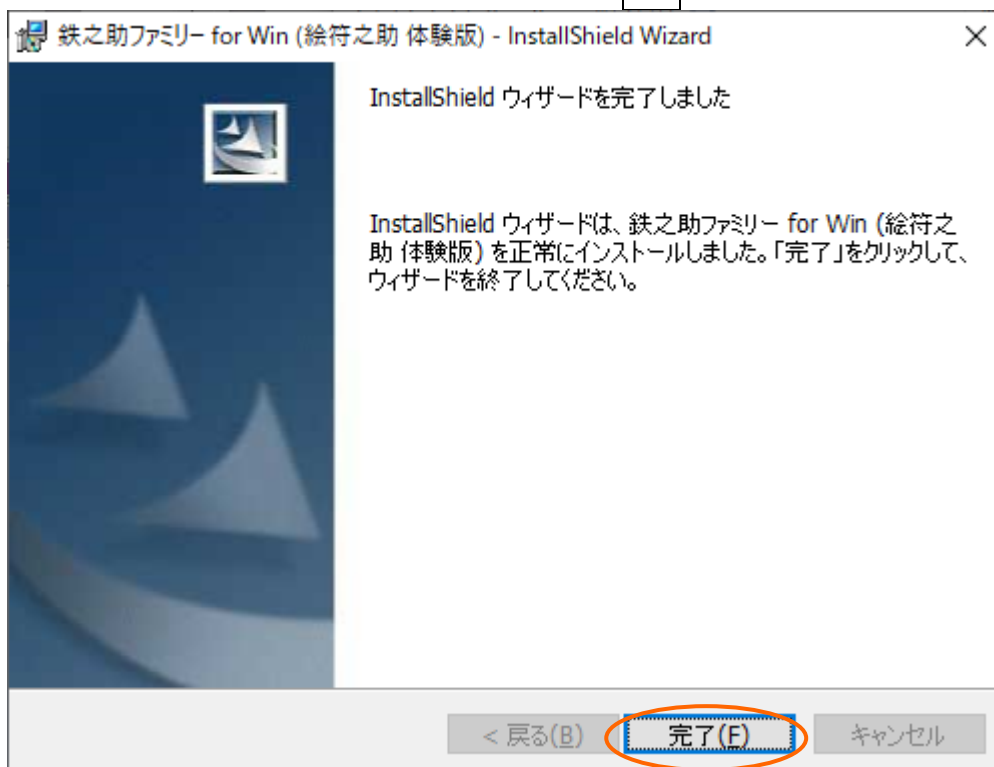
鉄之助ファミリー for Win (絵符之助 体験版) - InstallShield Wizard

×

InstallShield ウィザードを完了しました

InstallShield ウィザードは、鉄之助ファミリー for Win (絵符之助 体験版) を正常にインストールしました。「完了」をクリックして、ウィザードを終了してください。

< 戻る(B)

完了(F)

キャンセル